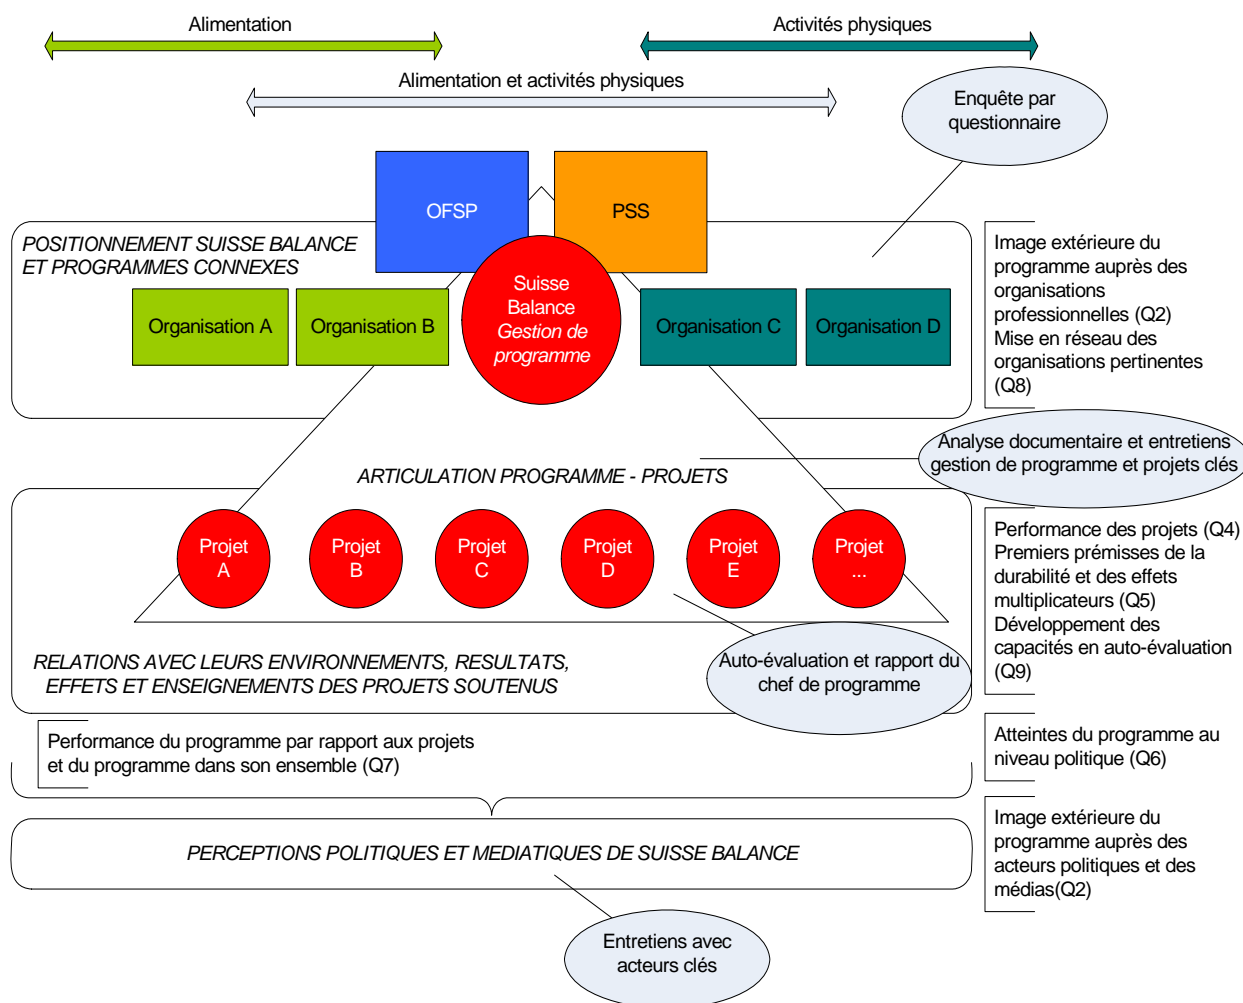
Alimentation

Activités physiques

Alimentation et activités physiques

Enquête par questionnaire

OFSP

PSS

POSITIONNEMENT SUISSE BALANCE ET PROGRAMMES CONNEXES

Suisse Balance *Gestion de programme*

Organisation A

Organisation B

Organisation C

Organisation D

Image extérieure du programme auprès des organisations professionnelles (Q2)
Mise en réseau des organisations pertinentes (Q8)

Analyse documentaire et entretiens gestion de programme et projets clés

ARTICULATION PROGRAMME - PROJETS

Projet A

Projet B

Projet C

Projet D

Projet E

Projet ...

Performance des projets (Q4)
Premiers prémisses de la durabilité et des effets multiplicateurs (Q5)
Développement des capacités en auto-évaluation (Q9)

Auto-évaluation et rapport du chef de programme

RELATIONS AVEC LEURS ENVIRONNEMENTS, RESULTATS, EFFETS ET ENSEIGNEMENTS DES PROJETS SOUTENUS

Performance du programme par rapport aux projets et du programme dans son ensemble (Q7)

Atteintes du programme au niveau politique (Q6)

PERCEPTIONS POLITIQUES ET MEDIATIQUES DE SUISSE BALANCE

Image extérieure du programme auprès des acteurs politiques et des médias(Q2)

Entretiens avec acteurs clés